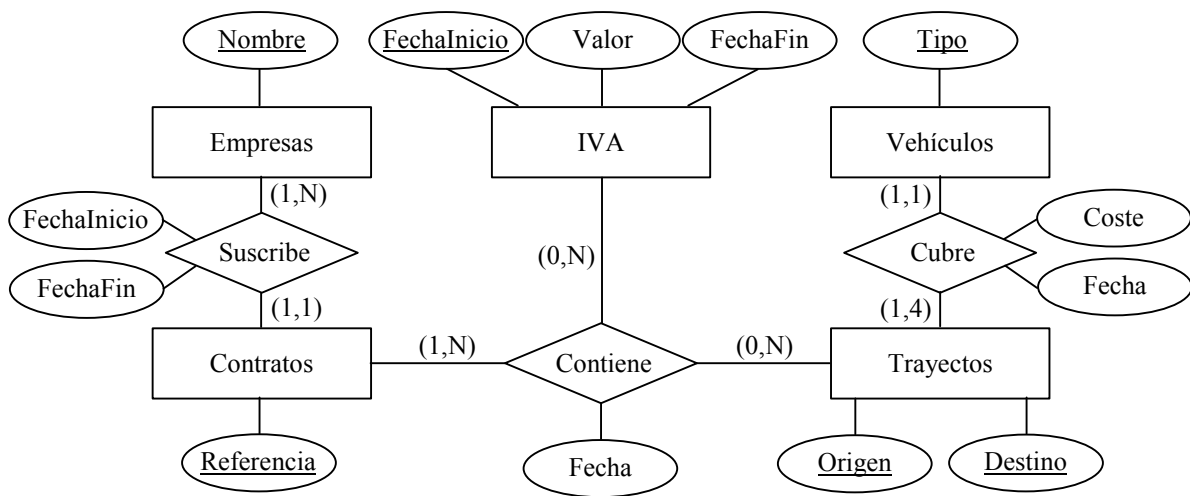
Nombre

FechaInicio

Valor

FechaFin

Tipo

Empresas

IVA

Vehículos

(1,N)

(1,1)

FechaInicio

Suscribe

Coste

Cubre

(0,N)

FechaFin

Fecha

(1,1)

(1,4)

Contratos

(1,N)

Contiene

(0,N)

Trayectos

Referencia

Fecha

Origen

Destino